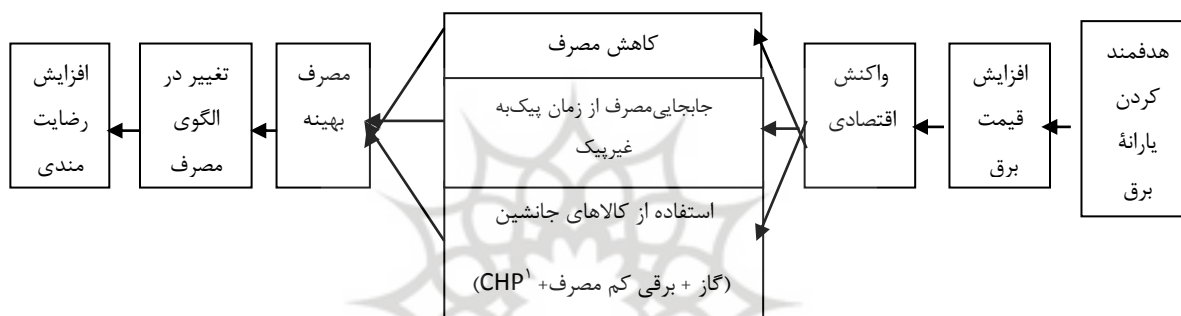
هدفمند کردن یارانهٔ برق

افزایش قیمت برق

واکنش اقتصادی

کاهش مصرف

جابجایی‌مصرف از زمان پیک‌به غیرپیک

استفاده از کالاهای جانشین

(گاز + برقی کم مصرف+ $CHP^{۱}$)

مصرف بهینه

تغییر در الگوی مصرف

افزایش رضایت مندی